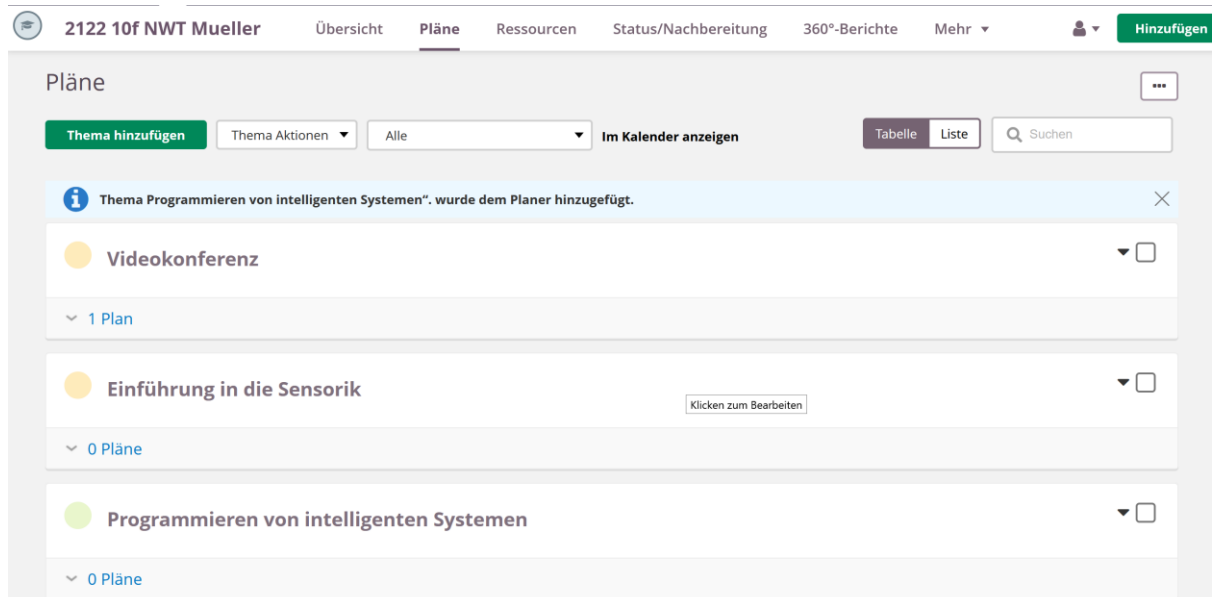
2122 10f NWT Mueller Übersicht Pläne Ressourcen Status/Nachbereitung 360°-Berichte Mehr ▾ Hinzufügen

Pläne

Thema hinzufügen Thema Aktionen ▾ Alle ▾ Im Kalender anzeigen Tabelle Liste Suchen

Thema Programmieren von intelligenten Systemen". wurde dem Planer hinzugefügt.

Videokonferenz

1 Plan

Einführung in die Sensorik

Klicken zum Bearbeiten

0 Pläne

Programmieren von intelligenten Systemen

0 Pläne